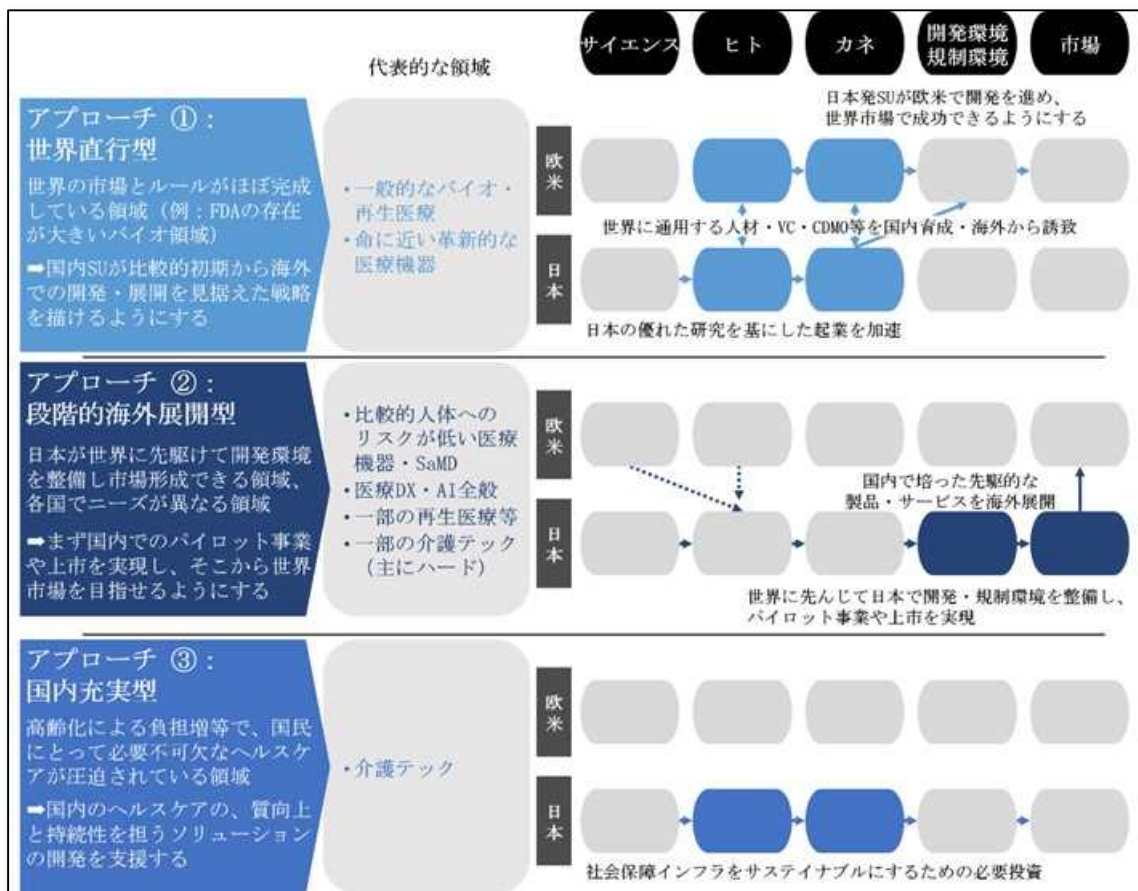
代表的な領域

サイエンス | ヒト | カネ | 開発環境 規制環境 | 市場

アプローチ ①：
世界直行型

世界の市場とルールがほぼ完成している領域（例：FDAの存在が大きいバイオ領域）

➡国内SUが比較的初期から海外での開発・展開を見据えた戦略を描けるようにする

•一般的なバイオ・再生医療
•命に近い革新的な医療機器

日本発SUが欧米で開発を進め、世界市場で成功できるようにする

欧米

世界に通用する人材・VC・CDMO等を国内育成・海外から誘致

日本

日本の優れた研究を基にした起業を加速

アプローチ ②：
段階的海外展開型

日本が世界に先駆けて開発環境を整備し市場形成できる領域、各国でニーズが異なる領域

➡まず国内でのパイロット事業や上市を実現し、そこから世界市場を目指せるようにする

•比較的人体へのリスクが低い医療機器・SaMD
•医療DX・AI全般
•一部の再生医療等
•一部の介護テック（主にハード）

欧米

国内で培った先駆的な製品・サービスを海外展開

日本

世界に先んじて日本で開発・規制環境を整備し、パイロット事業や上市を実現

アプローチ ③：
国内充実型

高齢化による負担増等で、国民にとって必要不可欠なヘルスケアが圧迫されている領域

➡国内のヘルスケアの、質向上と持続性を担うソリューションの開発を支援する

•介護テック

欧米

日本

社会保障インフラをサステイナブルにするための必要投資